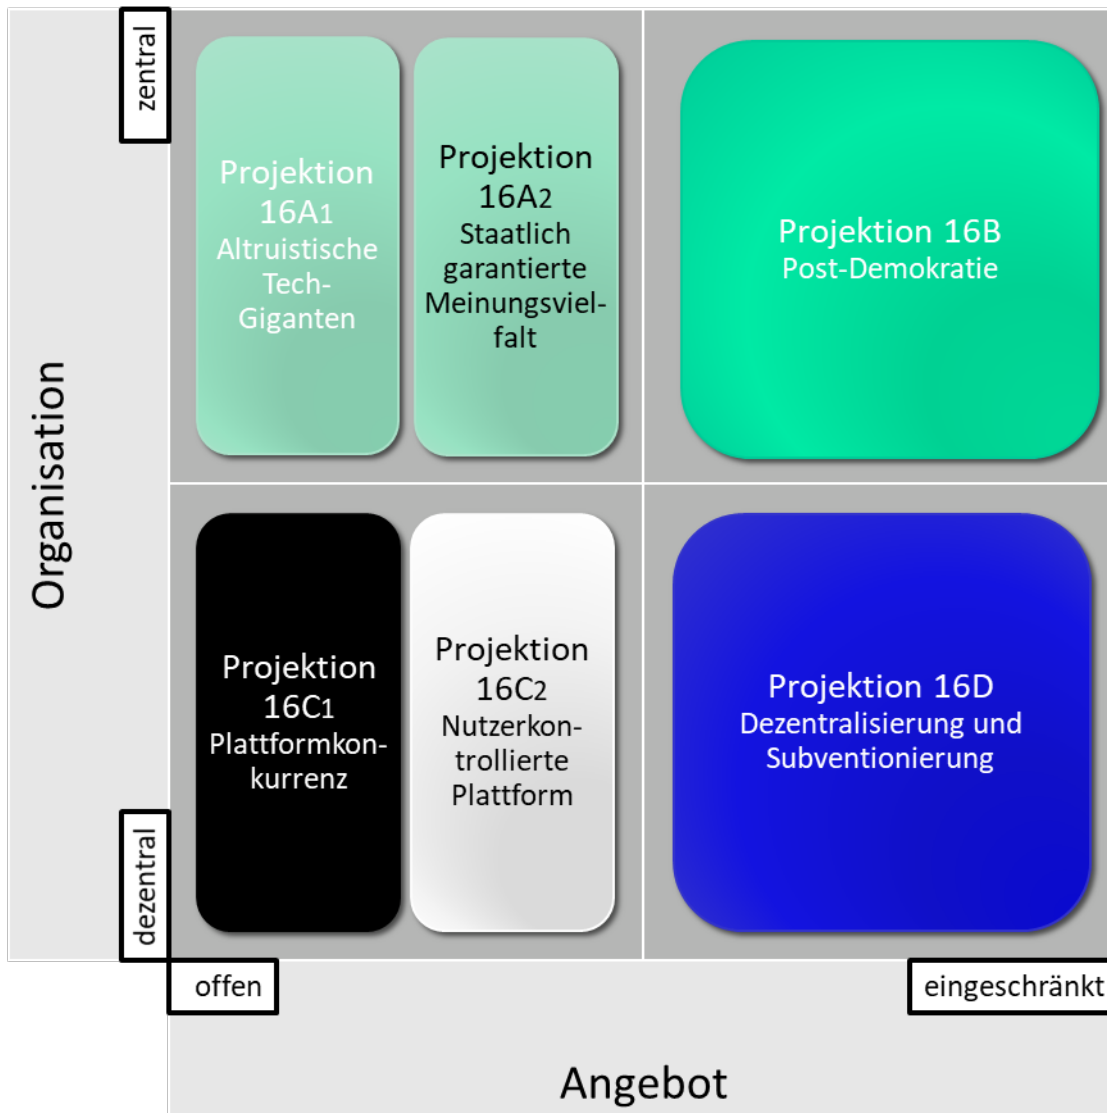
zentral

Organisation

Projektion 16A1 Altruistische Tech-Giganten

Projektion 16A2 Staatlich garantierte Meinungsvielfalt

Projektion 16B Post-Demokratie

Projektion 16C1 Plattformkonkurrenz

Projektion 16C2 Nutzerkontrollierte Plattform

Projektion 16D Dezentralisierung und Subventionierung

dezentral

offen

eingeschränkt

Angebot